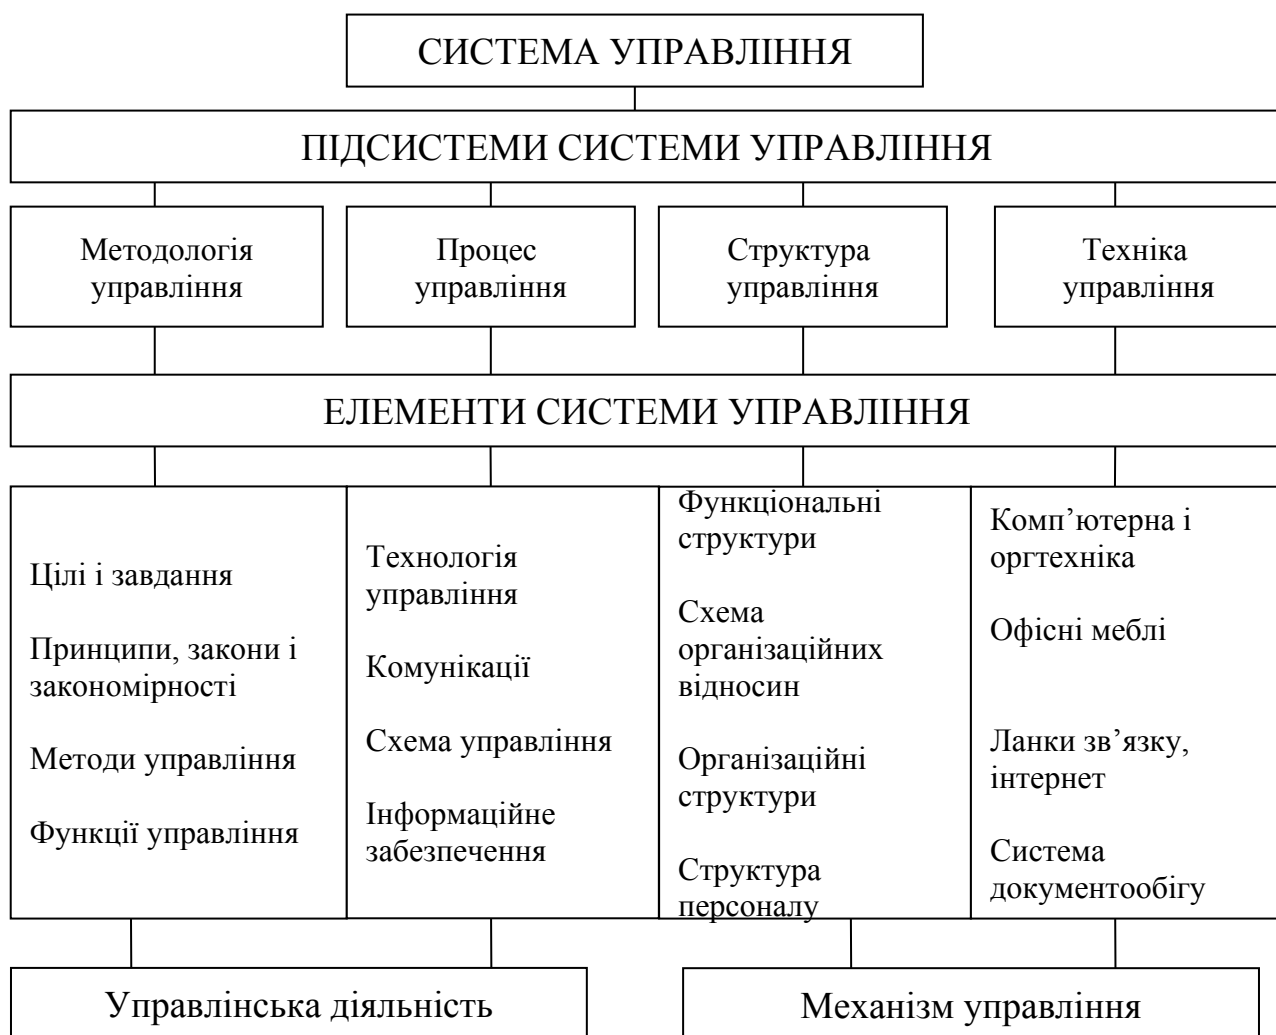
СИСТЕМА УПРАВЛІННЯ

ПІДСИСТЕМИ СИСТЕМИ УПРАВЛІННЯ

Методологія управління

Процес управління

Структура управління

Техніка управління

ЕЛЕМЕНТИ СИСТЕМИ УПРАВЛІННЯ

Цілі і завдання

Принципи, закони і закономірності

Методи управління

Функції управління

Технологія управління

Комунікації

Схема управління

Інформаційне забезпечення

Функціональні структури

Схема організаційних відносин

Організаційні структури

Структура персоналу

Комп'ютерна і оргтехніка

Офісні меблі

Ланки зв'язку, інтернет

Система документообігу

Управлінська діяльність

Механізм управління